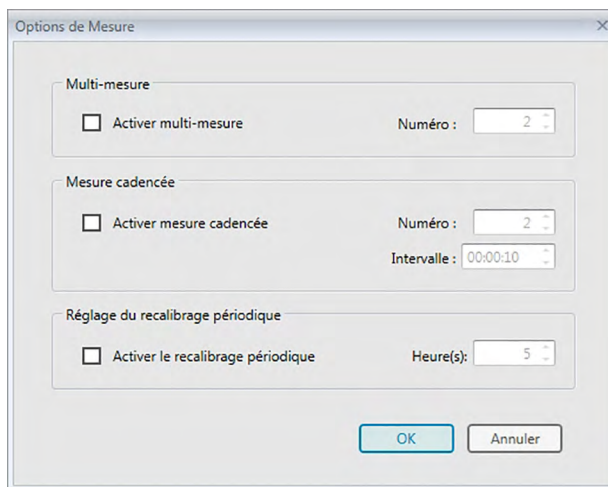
Options de Mesure

×

Multi-mesure

Activer multi-mesure

Numéro : 2

Mesure cadencée

Activer mesure cadencée

Numéro : 2

Intervalle : 00:00:10

Réglage du recalibrage périodique

Activer le recalibrage périodique

Heure(s): 5

OK

Annuler